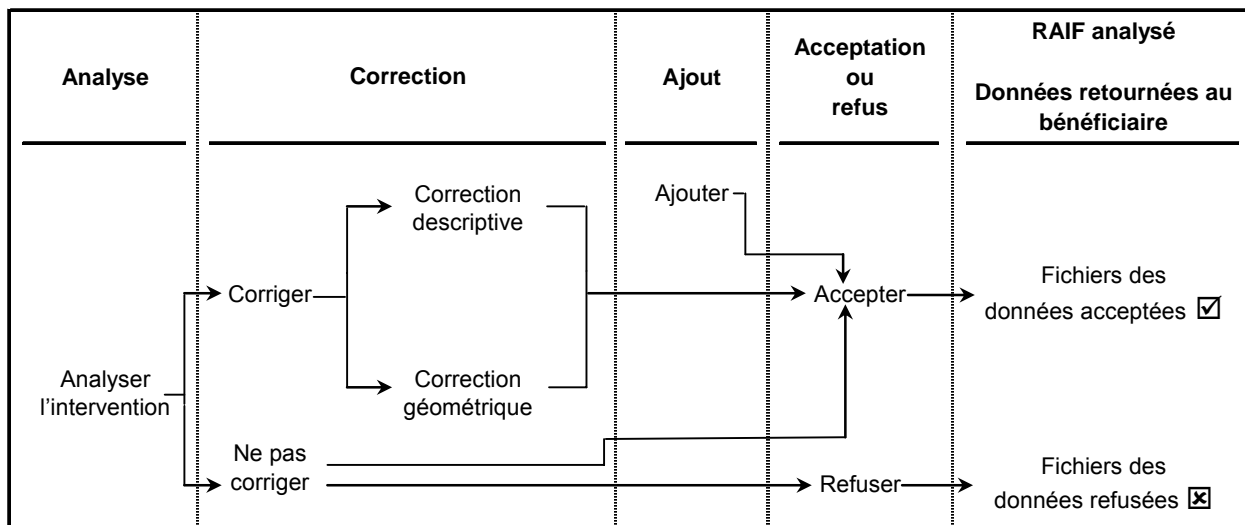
| Analyse | Correction | Ajout | Acceptation ou refus | RAIF analysé<br><br>Données retournées au bénéficiaire |
|---|---|---|---|---|

Ajouter

Correction descriptive

Corriger

Accepter

Fichiers des données acceptées ☑

Analyser l'intervention

Correction géométrique

Ne pas corriger

Refuser

Fichiers des données refusées ☒